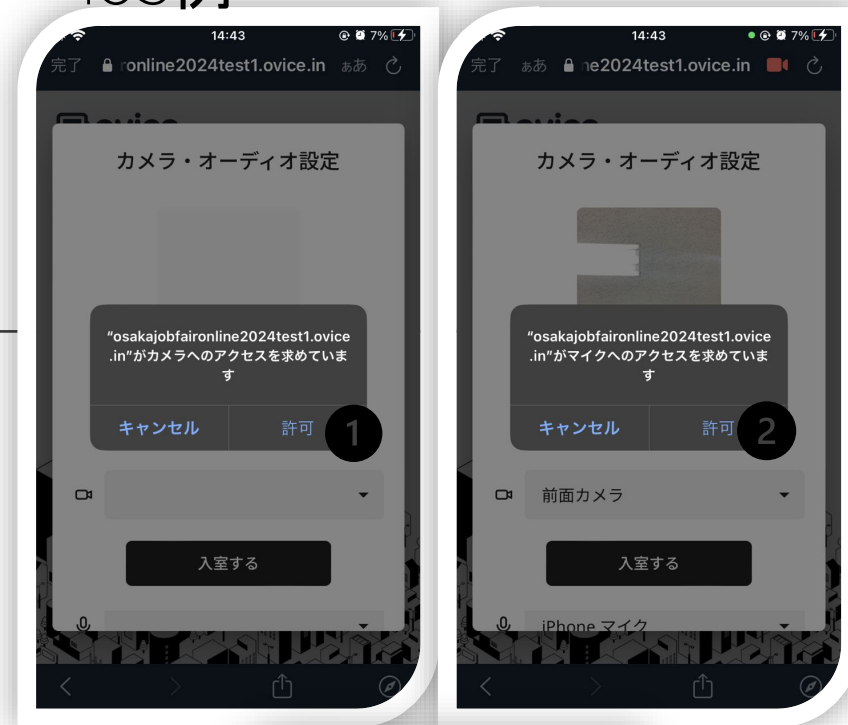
14:43
7%
完了 ronline2024test1.ovice.in ぁあ

カメラ・オーディオ設定

"osakajobfaironline2024test1.ovice.in"がカメラへのアクセスを求めています

キャンセル
許可
1

入室する

14:43
7%
完了 ぁあ ne2024test1.ovice.in

カメラ・オーディオ設定

"osakajobfaironline2024test1.ovice.in"がマイクへのアクセスを求めています

キャンセル
許可
2

前面カメラ

入室する

iPhone マイク